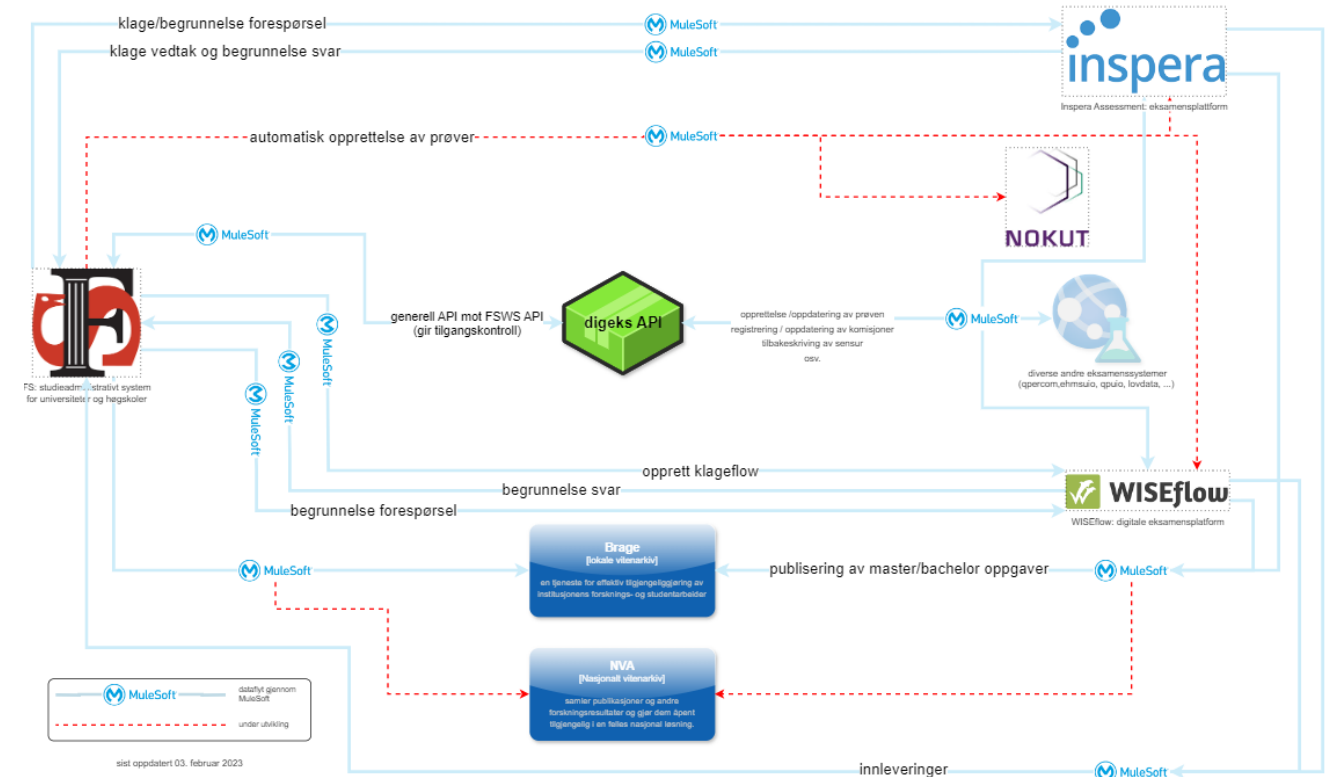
klage/begrunnelse forespørsel

MuleSoft

klage vedtak og begrunnelse svar

MuleSoft

inspera

Inspera Assessment: eksamensplattform

automatisk opprettelse av prøver

MuleSoft

NOKUT

MuleSoft

FS: studieadministrativt system for universiteter og høgskoler

generell API mot FSWS API (gir tilgangskontroll)

digeks API

opprettelse /oppdatering av prøven
registrering / oppdatering av komisjoner
tilbakeskriving av sensur
osv.

MuleSoft

diverse andre eksamenssystemer (qpercom,ehmsuio, qpuio, lovdata, ...)

MuleSoft

MuleSoft

MuleSoft

opprett klageflow

begrunnelse svar

begrunnelse forespørsel

WISEflow

WISEflow: digitale eksamensplattform

MuleSoft

Brage
[lokale vitenarkiv]
en tjeneste for effektiv tilgjengeliggjøring av institusjonens forsknings- og studentarbeider

publisering av master/bachelor oppgaver

MuleSoft

NVA
[Nasjonalt vitenarkiv]
samler publikasjoner og andre forskningsresultater og gjør dem åpent tilgjengelig i en felles nasjonal løsning.

MuleSoft
datafyt gjennom MuleSoft

under utvikling

sist oppdatert 03. februar 2023

innleveringer

MuleSoft